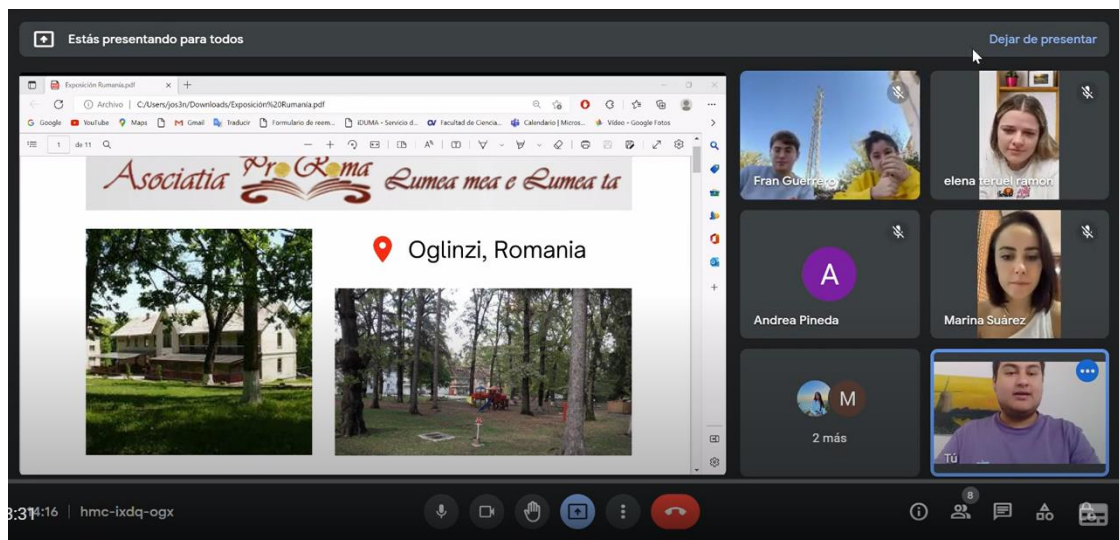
Estás presentando para todos

Dejar de presentar

Exposición Rumania.pdf

Archivo | C:/Users/jos3n/Downloads/Exposición%20Rumania.pdf

Google YouTube Maps Gmail Traducir Formulario de reem... iDUMA - Servicio d... Facultad de Ciencia... Calendario | Micros... Vídeo - Google Fotos

1 de 11

Asociatia Pro Roma Lumea mea e Lumea ta

Oglinzi, Romania

Fran Guerrero

elena teruel ramon

A

Andrea Pineda

Marina Suárez

M

2 más

Tú

8

8:31 14:16 | hmc-ixdq-ogx